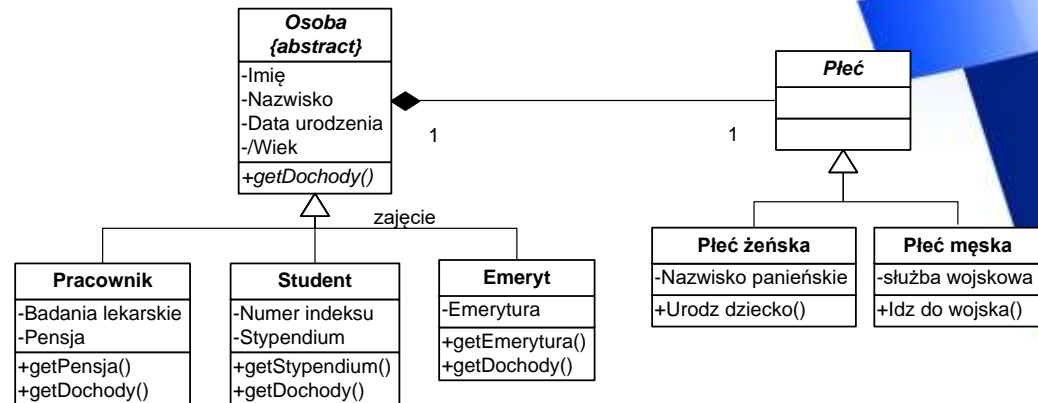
Osoba
{abstract}
-Imię
-Nazwisko
-Data urodzenia
-/Wiek
+getDochody()

1

1

Płeć

zajęcie

Pracownik
-Badania lekarskie
-Pensja
+getPensja()
+getDochody()

Student
-Numer indeksu
-Stypendium
+getStypendium()
+getDochody()

Emeryt
-Emerytura
+getEmerytura()
+getDochody()

Płeć żeńska
-Nazwisko panieńskie
+Urodz dziecko()

Płeć męska
-służba wojskowa
+Idz do wojska()